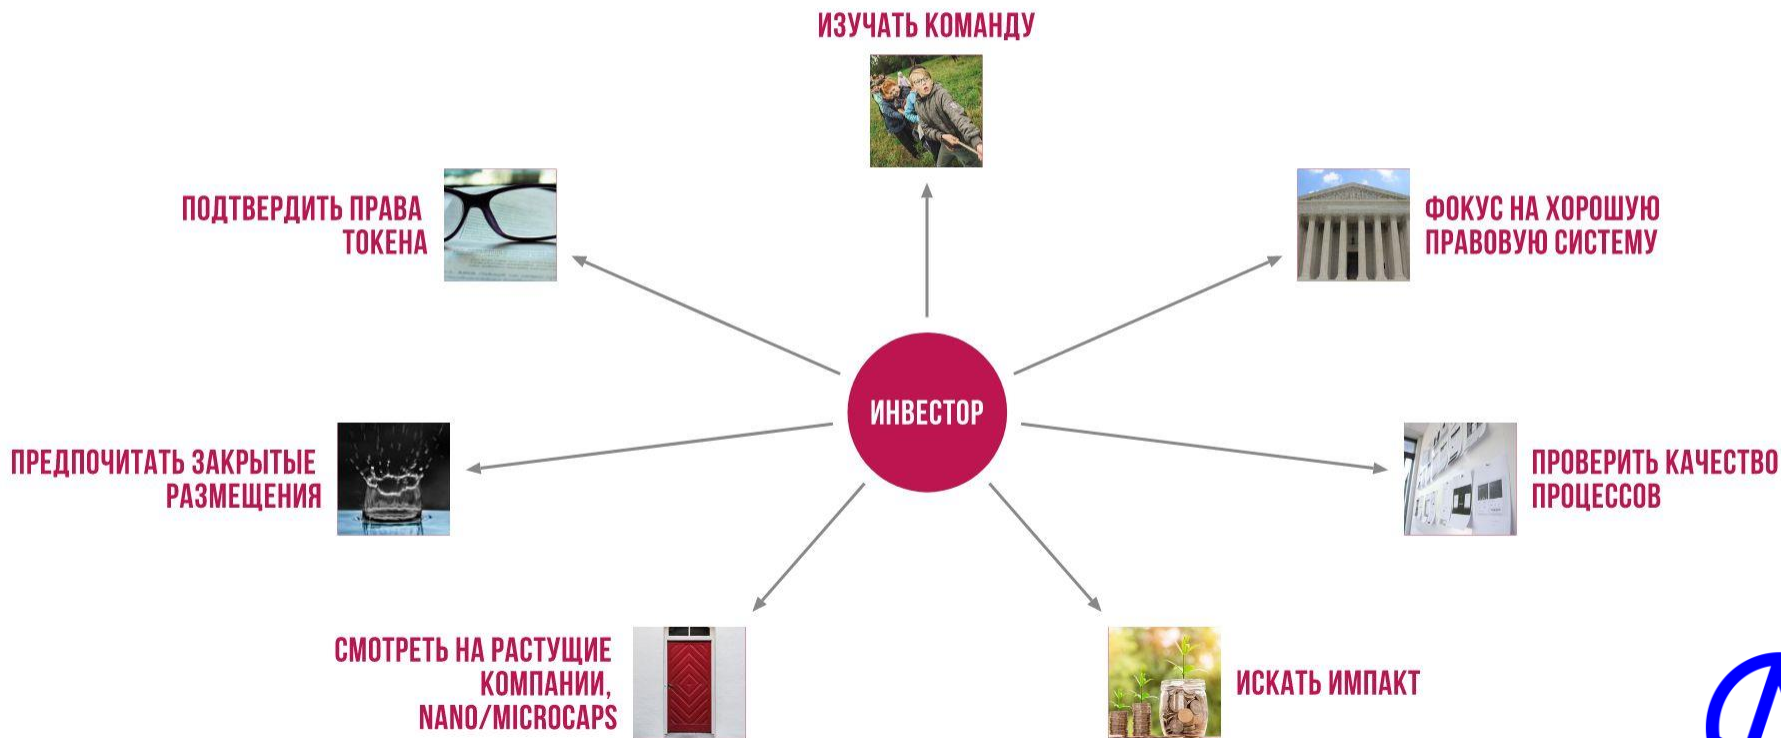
ИЗУЧАТЬ КОМАНДУ

ПОДТВЕРДИТЬ ПРАВА ТОКЕНА

ФОКУС НА ХОРОШУЮ ПРАВОВУЮ СИСТЕМУ

ИНВЕСТОР

ПРЕДПОЧИТАТЬ ЗАКРЫТЫЕ РАЗМЕЩЕНИЯ

ПРОВЕРИТЬ КАЧЕСТВО ПРОЦЕССОВ

СМОТРЕТЬ НА РАСТУЩИЕ КОМПАНИИ, NANO/MICROCAPS

ИСКАТЬ ИМПАКТ